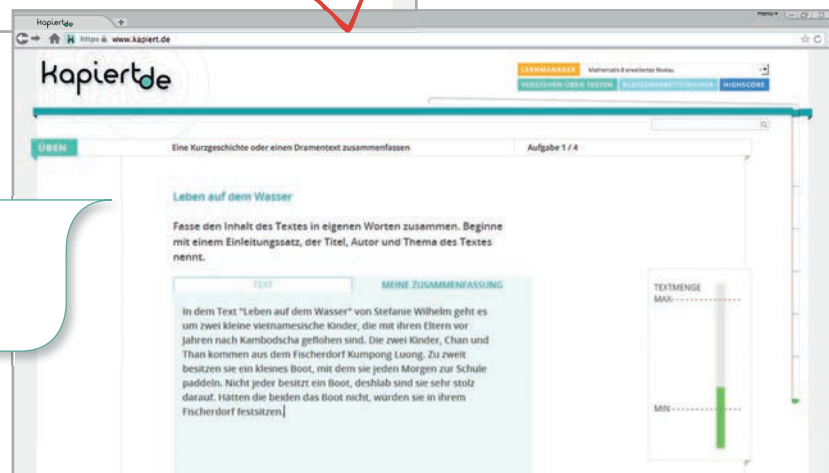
Kapiert.de

https www.kapiert.de

kapiert.de

LERNMANAGER Mathematik 8 erweitertes Niveau

VERSTEHEN ÜBEN TESTEN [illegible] HIGHSCORE

ÜBEN

Eine Kurzgeschichte oder einen Dramentext zusammenfassen

Aufgabe 1 / 4

Leben auf dem Wasser

Fasse den Inhalt des Textes in eigenen Worten zusammen. Beginne mit einem Einleitungssatz, der Titel, Autor und Thema des Textes nennt.

TEXT

MEINE ZUSAMMENFASSUNG

In dem Text "Leben auf dem Wasser" von Stefanie Wilhelm geht es um zwei kleine vietnamesische Kinder, die mit ihren Eltern vor Jahren nach Kambodscha geflohen sind. Die zwei Kinder, Chan und Than kommen aus dem Fischerdorf Kumpong Luong. Zu zweit besitzen sie ein kleines Boot, mit dem sie jeden Morgen zur Schule paddeln. Nicht jeder besitzt ein Boot, deshlab sind sie sehr stolz darauf. Hätten die beiden das Boot nicht, würden sie in ihrem Fischerdorf festsitzen.

TEXTMENGE

MAX

MIN